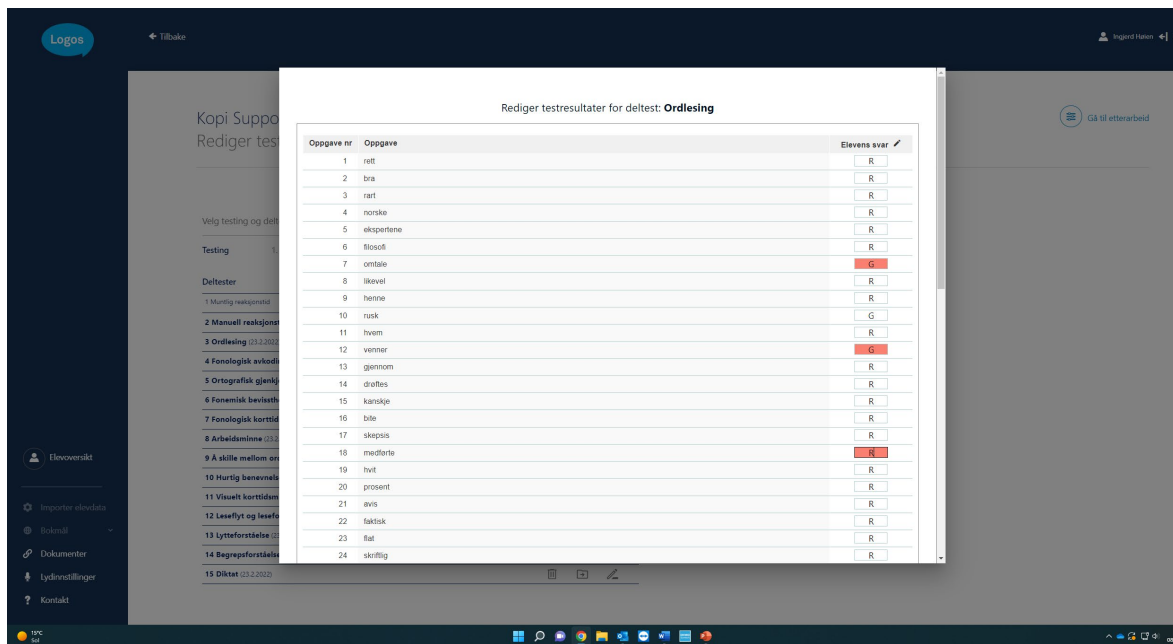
Logos

← Tilbake

Ingjerd Høien

Kopi Suppo
Rediger tes

Gå til etterarbeid

Velg testing og delt

Testing 1.

Deltester

1 Muntlig reaksjonstid
2 Manuell reaksjonst
3 Ordlesing (23.2.2022
4 Fonologisk avkodi
5 Ortografisk gjenkj
6 Fonemisk bevissth
7 Fonologisk korttid
8 Arbeidsminne (23.2
9 Å skille mellom or
10 Hurtig benevnels
11 Visuelt korttidsm
12 Leseflyt og lesefo
13 Lytteforståelse (2
14 Begrepsforståelse
15 Diktat (23.2.2022)

Elevoversikt

Importer elevdata
Bokmål
Dokumenter
Lydinnstillinger
Kontakt

Rediger testresultater for deltest: **Ordlesing**

| Oppgave nr | Oppgave | Elevens svar |
|---|---|---|
| 1 | rett | R |
| 2 | bra | R |
| 3 | rart | R |
| 4 | norske | R |
| 5 | ekspertene | R |
| 6 | filosofi | R |
| 7 | omtale | G |
| 8 | likevel | R |
| 9 | henne | R |
| 10 | rusk | G |
| 11 | hvem | R |
| 12 | venner | G |
| 13 | gjennom | R |
| 14 | drøftes | R |
| 15 | kanskje | R |
| 16 | bite | R |
| 17 | skepsis | R |
| 18 | medførte | R |
| 19 | hvit | R |
| 20 | prosent | R |
| 21 | avis | R |
| 22 | faktisk | R |
| 23 | flat | R |
| 24 | skriftlig | R |

15°C
Sol